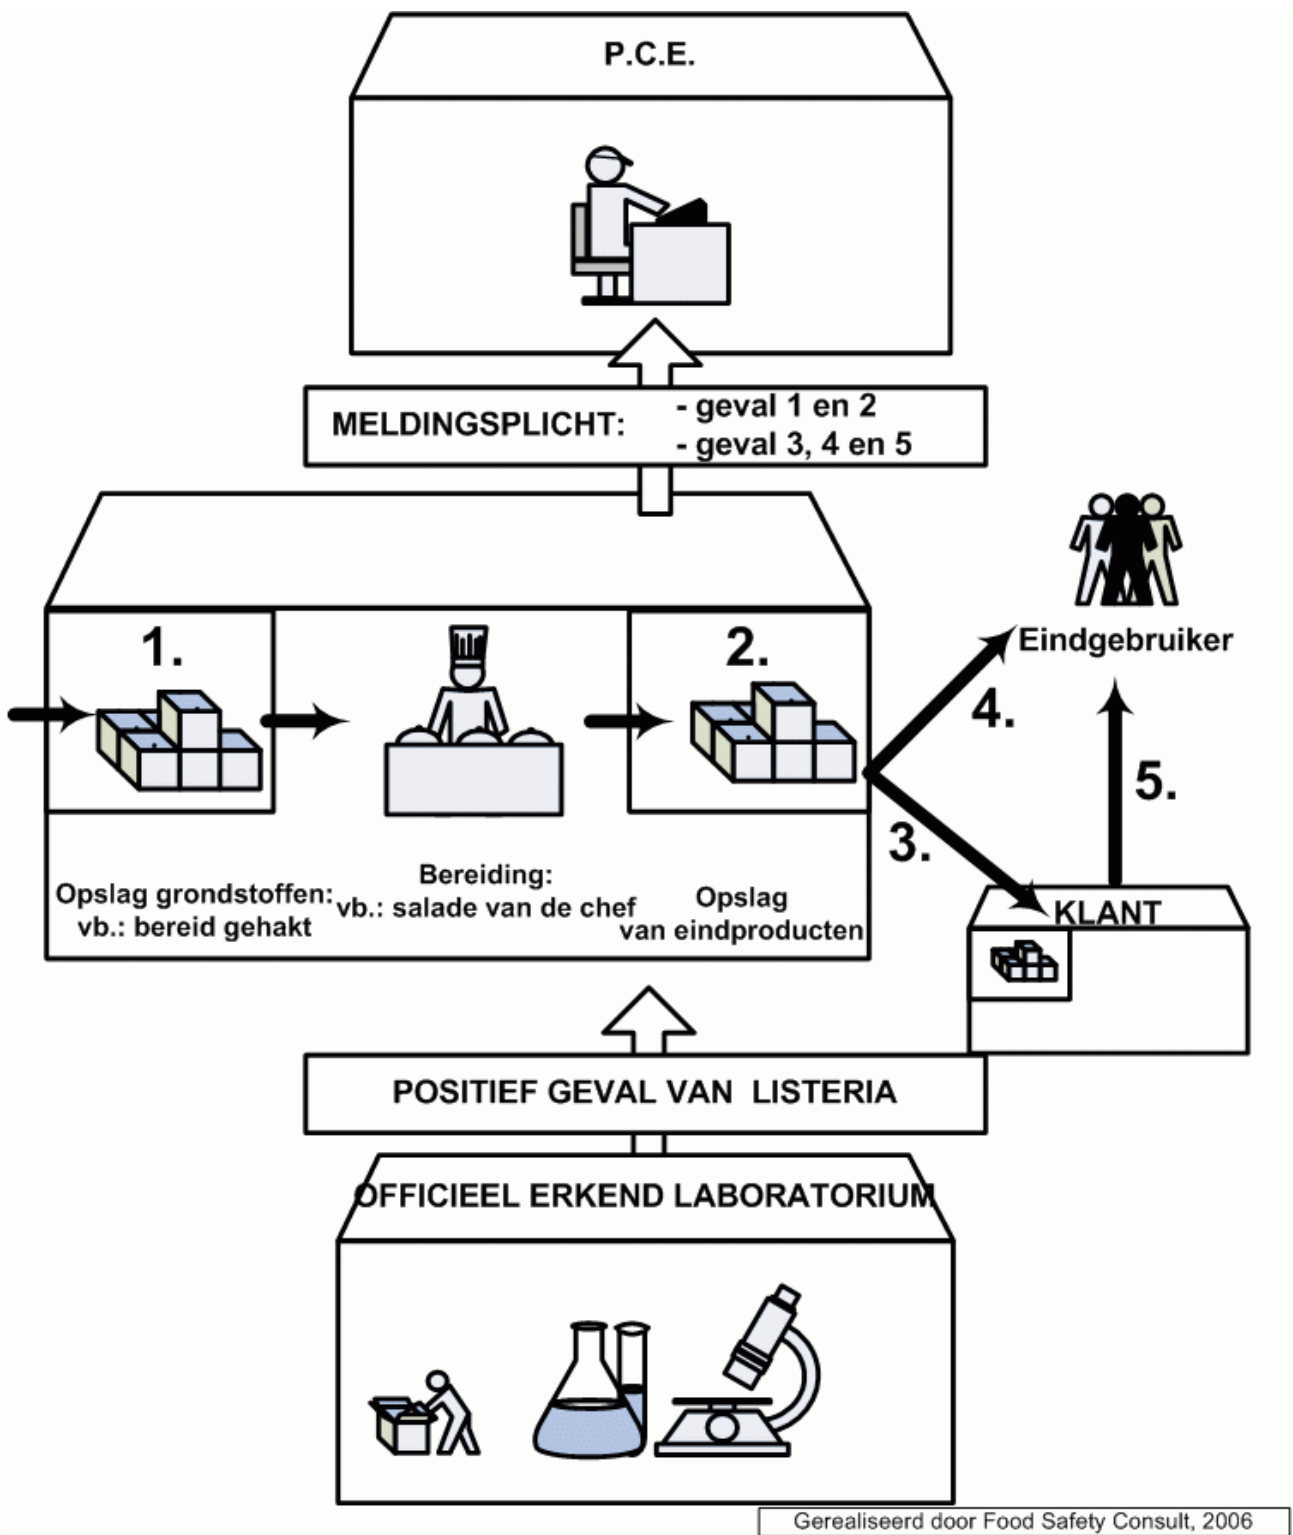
P.C.E.

MELDINGSPLICHT: - geval 1 en 2
- geval 3, 4 en 5

1.

2.

Eindgebruiker

4.

5.

3.

Opslag grondstoffen:
vb.: bereid gehakt

Bereiding:
vb.: salade van de chef

Opslag
van eindproducten

KLANT

POSITIEF GEVAL VAN LISTERIA

OFFICIEEL ERKEND LABORATORIUM

Gerealiseerd door Food Safety Consult, 2006